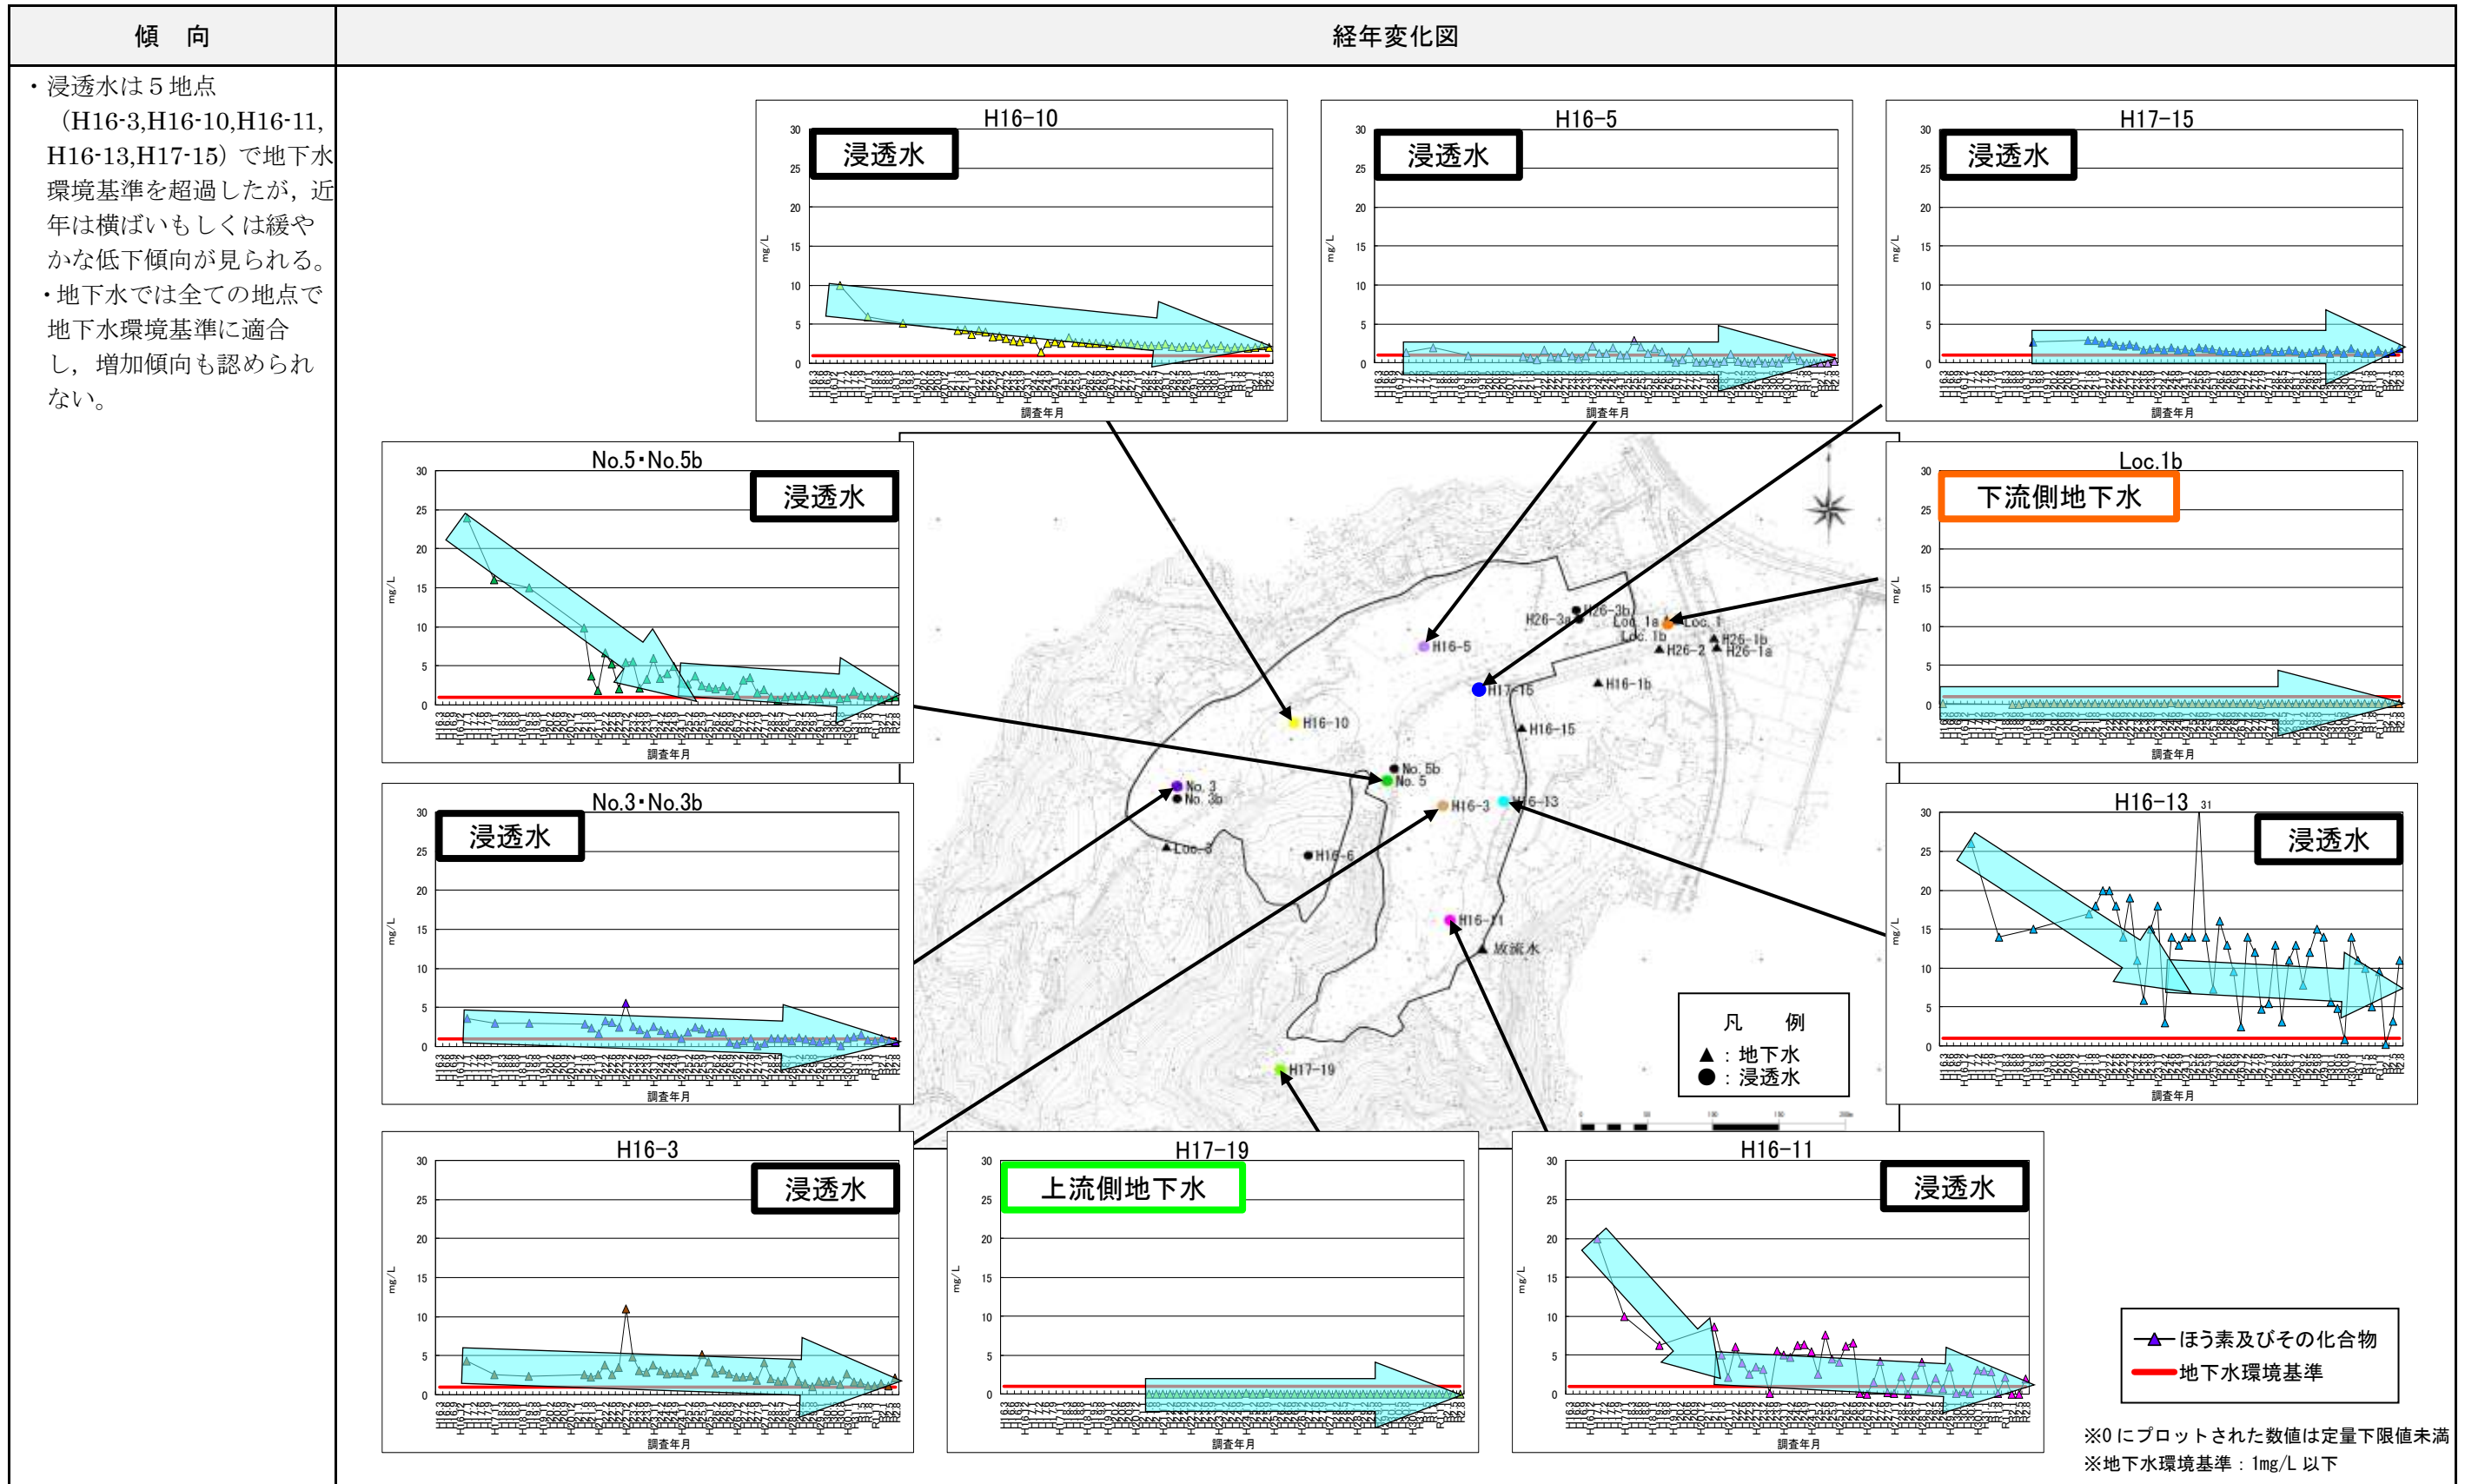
| 傾　向 | 経年変化図 |
|---|---|
| ・浸透水は５地点（H16-3,H16-10,H16-11,H16-13,H17-15）で地下水環境基準を超過したが，近年は横ばいもしくは緩やかな低下傾向が見られる。<br>・地下水では全ての地点で地下水環境基準に適合し，増加傾向も認められない。 | |

H16-10
浸透水
30 25 20 15 10 5 0
mg/L
調査年月

H16-5
浸透水
30 25 20 15 10 5 0
mg/L
調査年月

H17-15
浸透水
30 25 20 15 10 5 0
mg/L
調査年月

No.5･No.5b
浸透水
30 25 20 15 10 5 0
mg/L
調査年月

Loc.1b
下流側地下水
30 25 20 15 10 5 0
mg/L
調査年月

No.3･No.3b
浸透水
30 25 20 15 10 5 0
mg/L
調査年月

H16-13
31
浸透水
30 25 20 15 10 5 0
mg/L
調査年月

H16-3
浸透水
30 25 20 15 10 5 0
mg/L
調査年月

H17-19
上流側地下水
30 25 20 15 10 5 0
mg/L
調査年月

H16-11
浸透水
30 25 20 15 10 5 0
mg/L
調査年月

H26-3b H26-3a Loc.1a Loc.1 Loc.1b H26-1b H26-2 H26-1a H16-5 H17-15 H16-1b H16-15 H16-10 No.5b No.5 No.3 No.3b H16-3 H16-13 Loc-3 H16-6 H16-11 放流水 H17-19

凡　例
▲：地下水
●：浸透水

ほう素及びその化合物
地下水環境基準

※0にプロットされた数値は定量下限値未満
※地下水環境基準：1mg/L以下